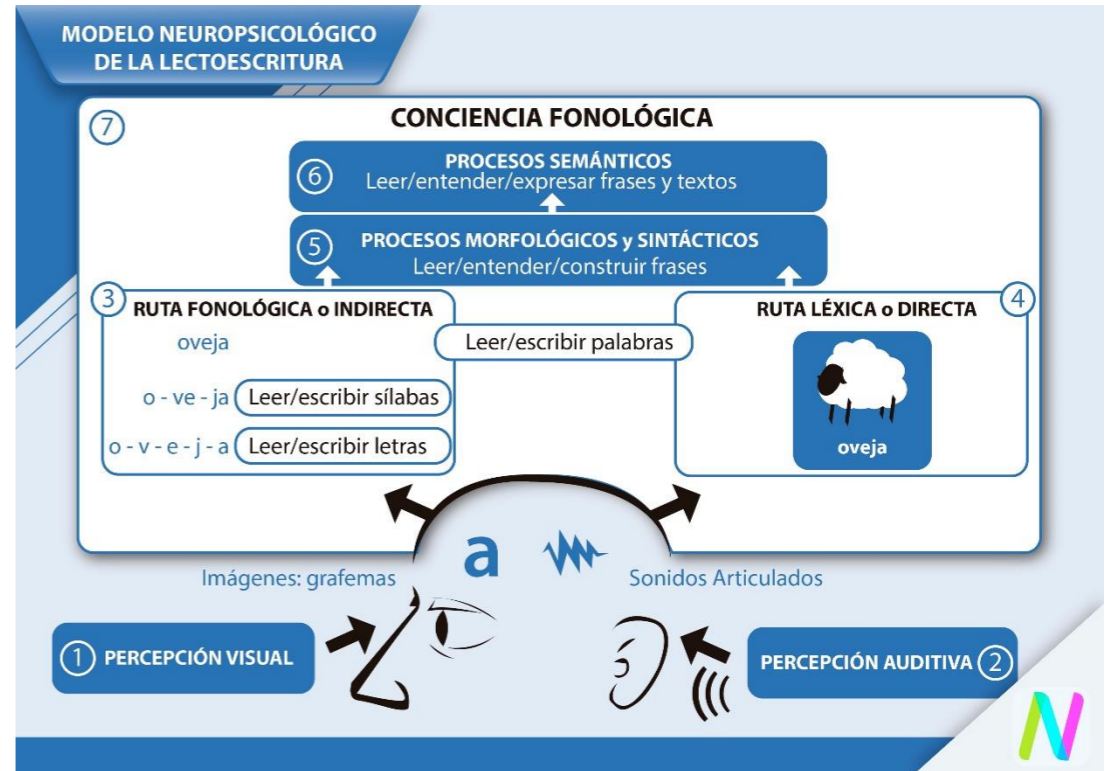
MODELO NEUROPSICOLÓGICO DE LA LECTOESCRITURA

7 CONCIENCIA FONOLÓGICA

6 PROCESOS SEMÁNTICOS
Leer/entender/expresar frases y textos

5 PROCESOS MORFOLÓGICOS y SINTÁCTICOS
Leer/entender/construir frases

3 RUTA FONOLÓGICA o INDIRECTA
oveja
Leer/escribir palabras
o - ve - ja Leer/escribir sílabas
o - v - e - j - a Leer/escribir letras

RUTA LÉXICA o DIRECTA 4
oveja

a

Imágenes: grafemas

Sonidos Articulados

1 PERCEPCIÓN VISUAL

PERCEPCIÓN AUDITIVA 2

N